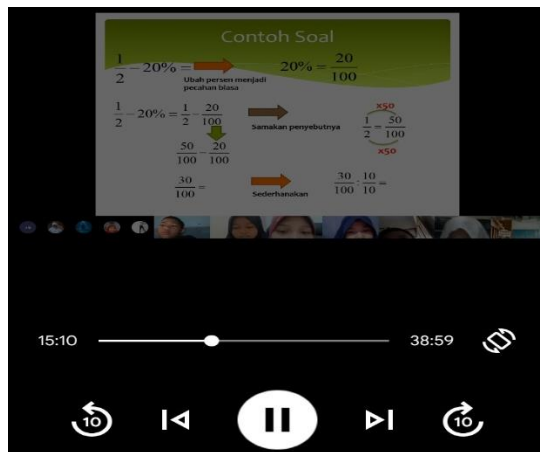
Contoh Soal

$\frac{1}{2} - 20\% =$ Ubah persen menjadi pecahan biasa $20\% = \frac{20}{100}$

$\frac{1}{2} - 20\% = \frac{1}{2} - \frac{20}{100}$ Samakan penyebutnya $\frac{1}{2} = \frac{50}{100}$ x50 x50

$\frac{50}{100} - \frac{20}{100}$

$\frac{30}{100} =$ Sederhanakan $\frac{30}{100} : \frac{10}{10} =$

15:10

38:59

10

10